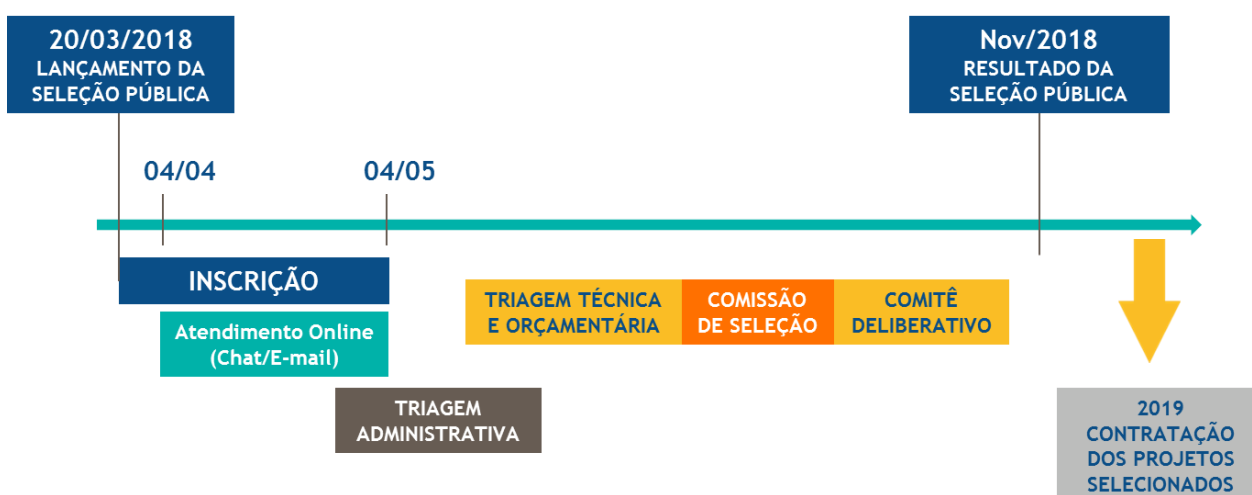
20/03/2018
LANÇAMENTO DA SELEÇÃO PÚBLICA

Nov/2018
RESULTADO DA SELEÇÃO PÚBLICA

04/04

04/05

INSCRIÇÃO

Atendimento Online (Chat/E-mail)

TRIAGEM ADMINISTRATIVA

TRIAGEM TÉCNICA E ORÇAMENTÁRIA

COMISSÃO DE SELEÇÃO

COMITÊ DELIBERATIVO

2019
CONTRATAÇÃO DOS PROJETOS SELECIONADOS